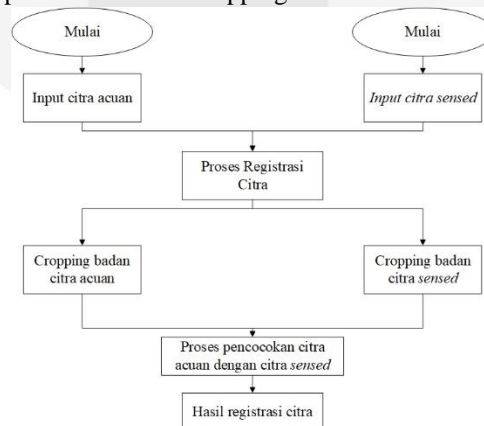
Mulai

Mulai

Input citra acuan

Input citra sensed

Proses Registrasi Citra

Cropping badan citra acuan

Cropping badan citra sensed

Proses pencocokan citra acuan dengan citra sensed

Hasil registrasi citra